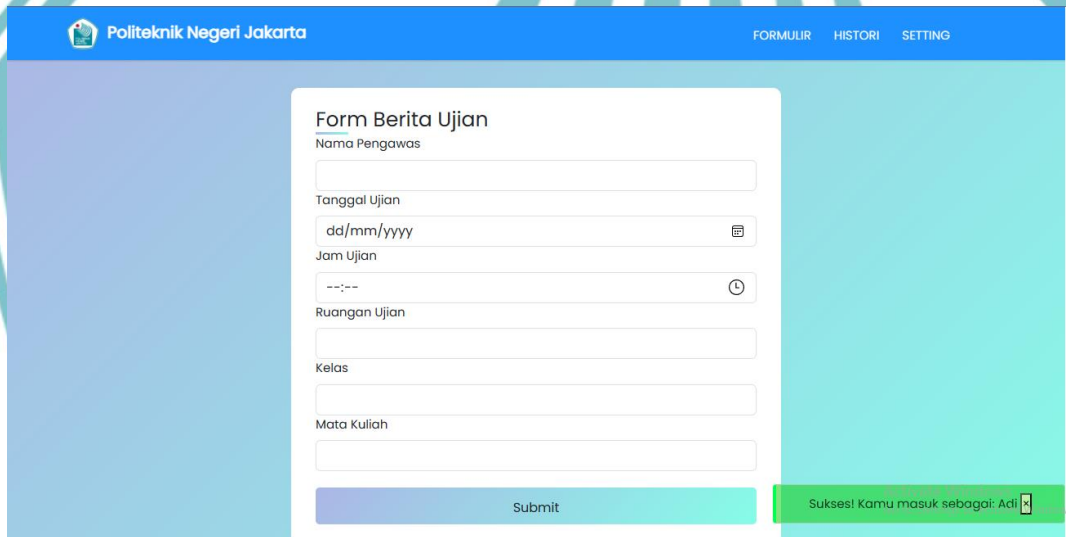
Politeknik Negeri Jakarta

FORMULIR HISTORI SETTING

Form Berita Ujian

Nama Pengawas

Tanggal Ujian

dd/mm/yyyy

Jam Ujian

--:--

Ruangan Ujian

Kelas

Mata Kuliah

Submit

Sukses! Kamu masuk sebagai: Adi ×